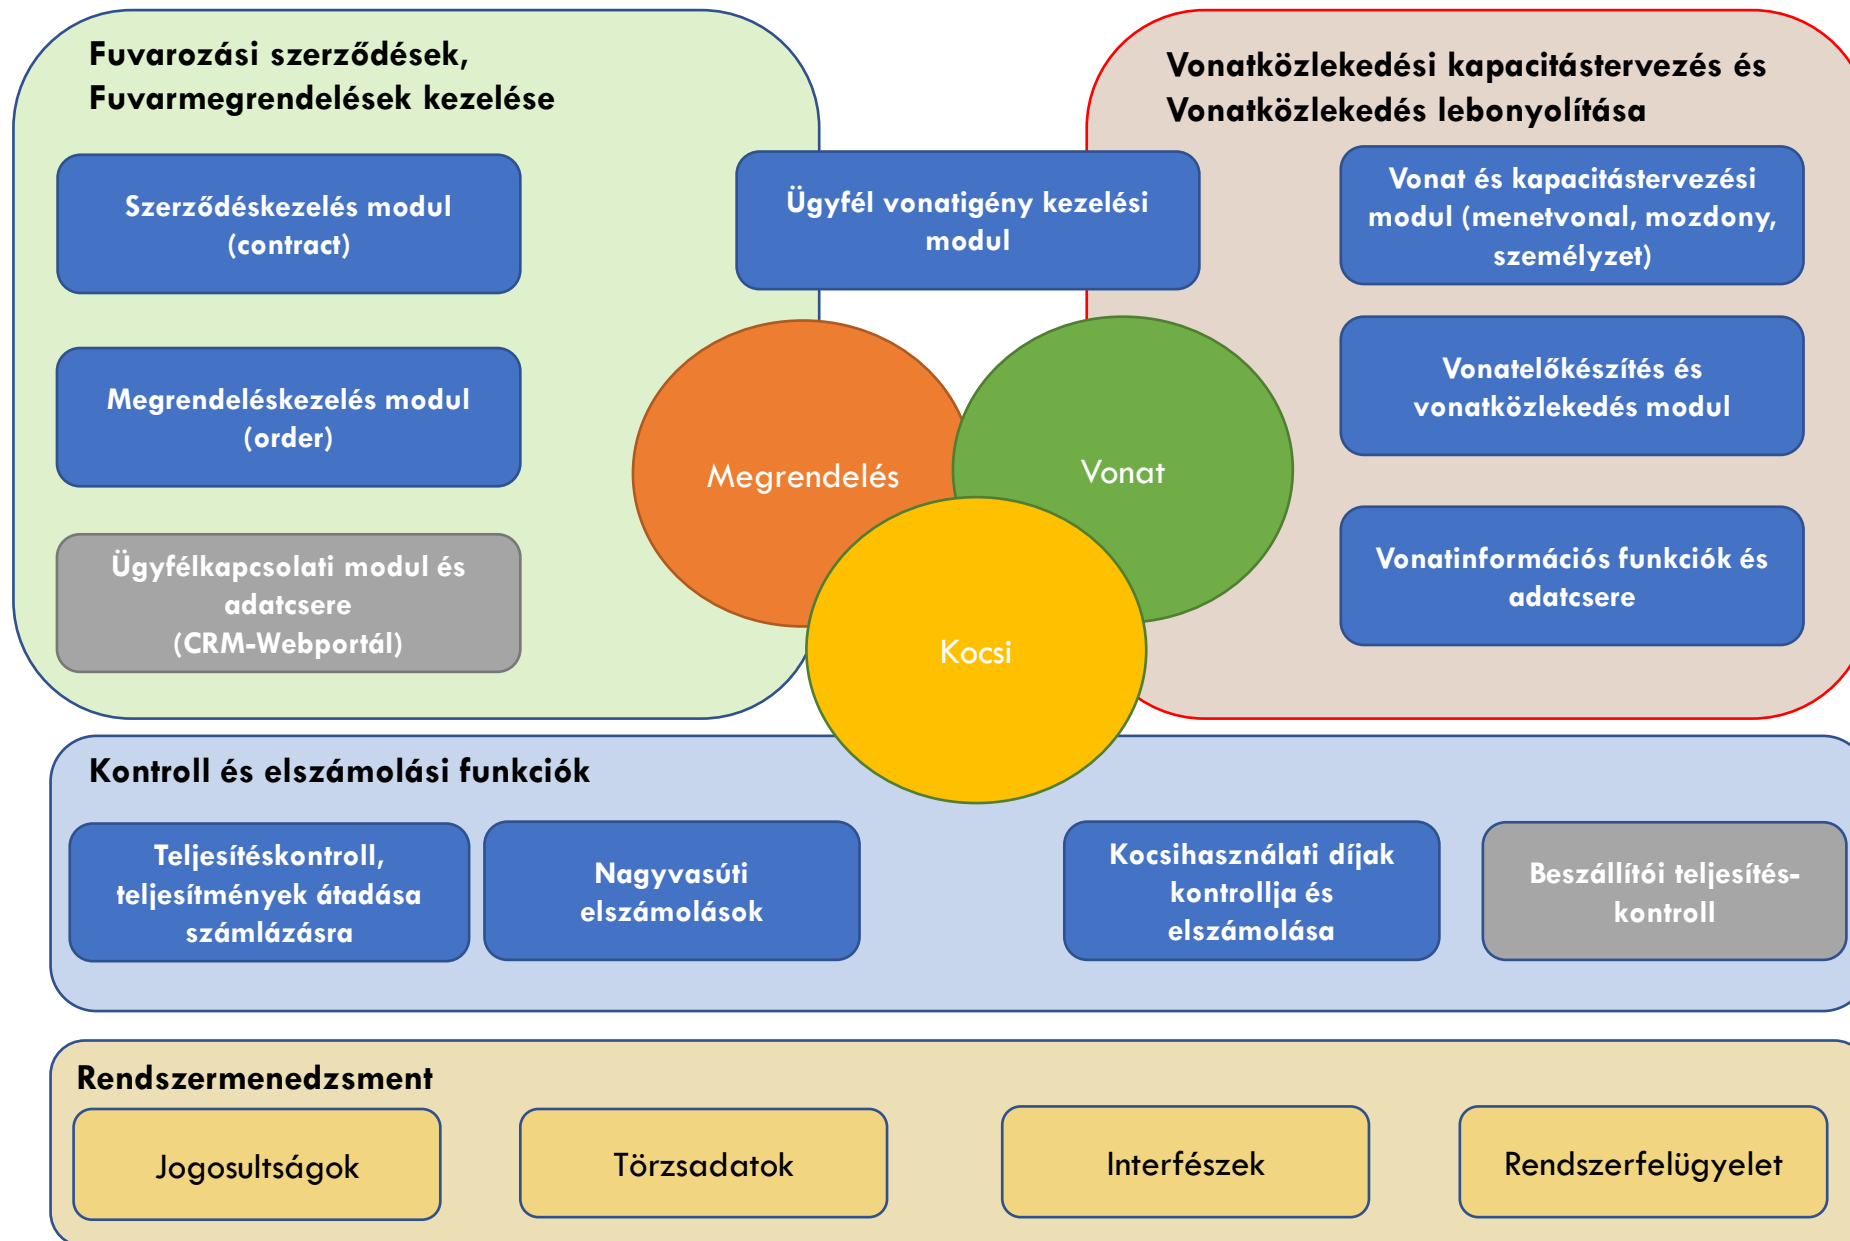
Fuvarozási szerződések, Fuvarmegrendelések kezelése

Szerződéskezelés modul (contract)

Megrendeléskezelés modul (order)

Ügyfélkapcsolati modul és adatcsere (CRM-Webportál)

Ügyfél vonatigény kezelési modul

Vonatközlekedési kapacitástervezés és Vonatközlekedés lebonyolítása

Vonat és kapacitástervezési modul (menetvonal, mozdony, személyzet)

Vonatelőkészítés és vonatközlekedés modul

Vonatinformációs funkciók és adatcsere

Megrendelés

Vonat

Kocsi

Kontroll és elszámolási funkciók

Teljesítéskontroll, teljesítmények átadása számlázásra

Nagyvasúti elszámolások

Kocsihasználati díjak kontrollja és elszámolása

Beszállítói teljesítés-kontroll

Rendszermenedzsment

Jogosultságok

Törzsadatok

Interfészek

Rendszerfelügyelet